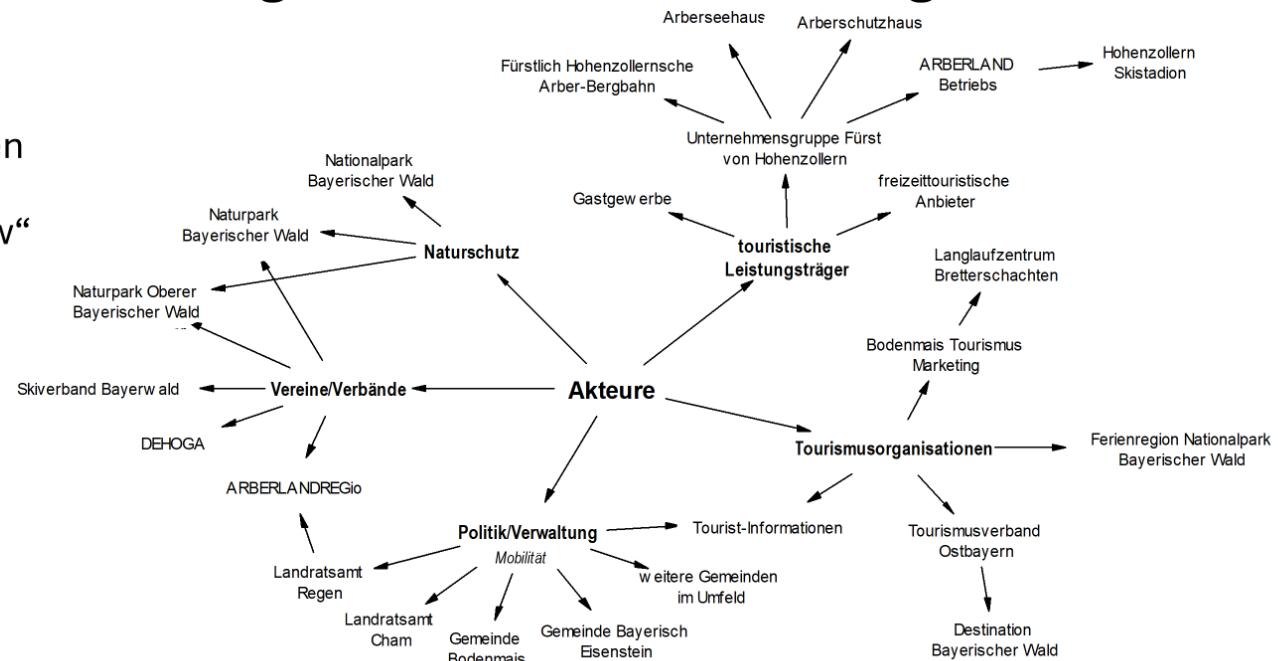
n

v“

Akteure

Naturschutz

Nationalpark Bayerischer Wald

Naturpark Bayerischer Wald

Naturpark Oberer Bayerischer Wald

touristische Leistungsträger

Gastgew erbe

Unternehmensgruppe Fürst von Hohenzollern

Fürstlich Hohenzollernsche Arber-Bergbahn

Arberseehaus

Arberschutzhaus

ARBERLAND Betriebs

Hohenzollern Skistadion

freizeittouristische Anbieter

Vereine/Verbände

Skiverband Bayerw ald

DEHOGA

ARBERLANDREGio

Tourismusorganisationen

Bodenmais Tourismus Marketing

Langlaufzentrum Bretterschachten

Ferienregion Nationalpark Bayerischer Wald

Tourismusverband Ostbayern

Destination Bayerischer Wald

Tourist-Informationen

Politik/Verwaltung

Mobilität

Landratsamt Regen

Landratsamt Cham

Gemeinde Bodenmais

Gemeinde Bayerisch Eisenstein

w eitere Gemeinden im Umfeld